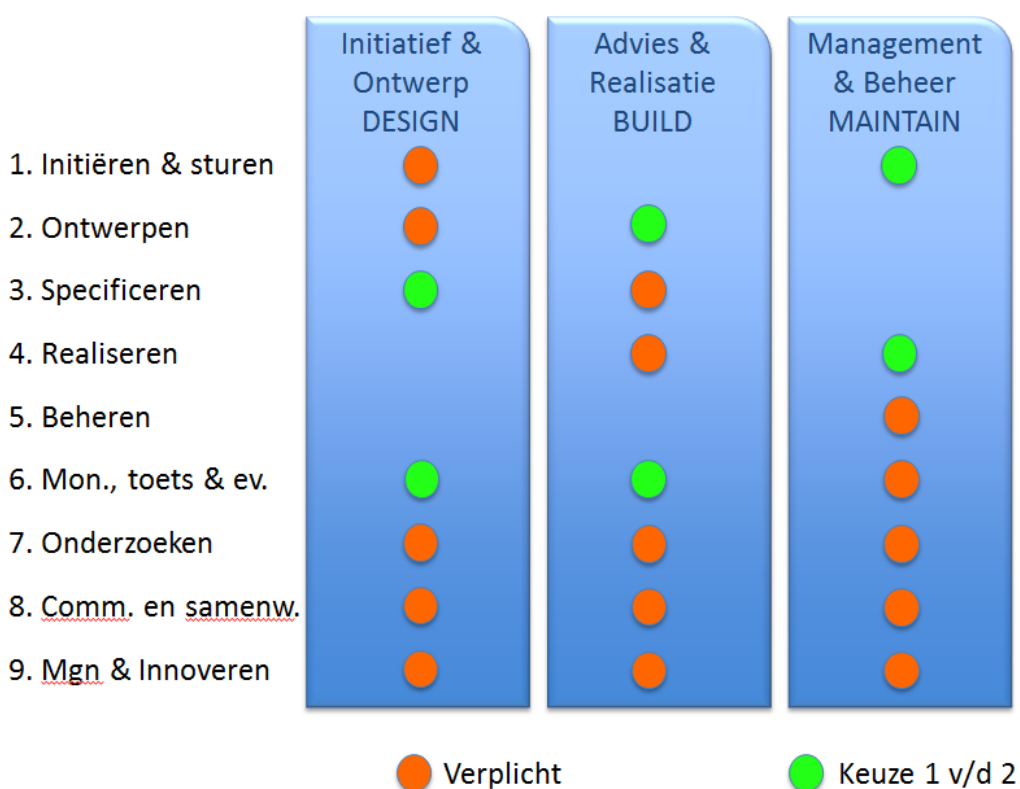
|  | Initiatief & Ontwerp DESIGN | Advies & Realisatie BUILD | Management & Beheer MAINTAIN |
|---|---|---|---|
| 1. Initiëren & sturen | Verplicht |  | Keuze 1 v/d 2 |
| 2. Ontwerpen | Verplicht | Keuze 1 v/d 2 |  |
| 3. Specificeren | Keuze 1 v/d 2 | Verplicht |  |
| 4. Realiseren |  | Verplicht | Keuze 1 v/d 2 |
| 5. Beheren |  |  | Verplicht |
| 6. Mon., toets & ev. | Keuze 1 v/d 2 | Keuze 1 v/d 2 | Verplicht |
| 7. Onderzoeken | Verplicht | Verplicht | Verplicht |
| 8. Comm. en samenw. | Verplicht | Verplicht | Verplicht |
| 9. Mgn & Innoveren | Verplicht | Verplicht | Verplicht |

Verplicht

Keuze 1 v/d 2